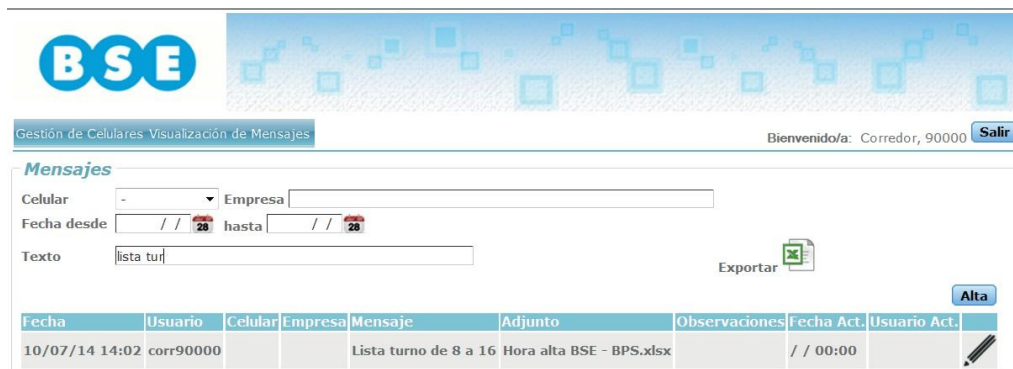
BSE

Gestión de Celulares Visualización de Mensajes

Bienvenido/a: Corredor, 90000 Salir

Mensajes

Celular -
Empresa
Fecha desde / / 28 hasta / / 28
Texto lista tur

Exportar

Alta

| Fecha | Usuario | Celular | Empresa | Mensaje | Adjunto | Observaciones | Fecha Act. | Usuario Act. | |
|---|---|---|---|---|---|---|---|---|---|
| 10/07/14 14:02 | corr90000 | | | Lista turno de 8 a 16 | Hora alta BSE - BPS.xlsx | | / / 00:00 | | |